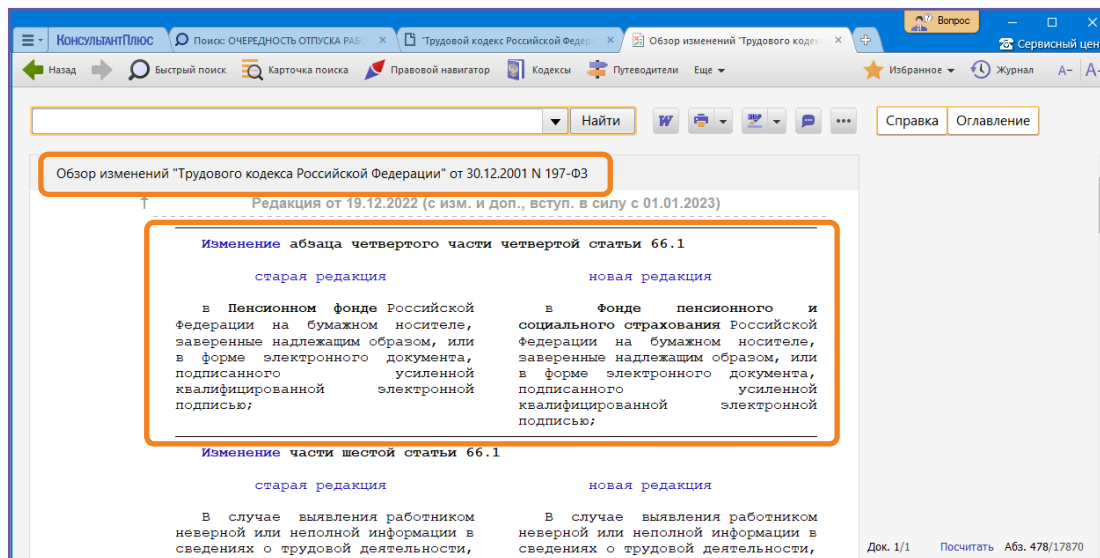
КонсультантПлюс | Поиск: ОЧЕРЕДНОСТЬ ОТПУСКА РАБ ✕ | "Трудовой кодекс Российской Федера ✕ | Обзор изменений "Трудового коде ✕ | Вопрос | Сервисный цен

Назад | Быстрый поиск | Карточка поиска | Правовой навигатор | Кодексы | Путеводители | Еще | Избранное | Журнал | А- | А+

Найти | Справка | Оглавление

Обзор изменений "Трудового кодекса Российской Федерации" от 30.12.2001 N 197-ФЗ

Редакция от 19.12.2022 (с изм. и доп., вступ. в силу с 01.01.2023)

Изменение абзаца четвертого части четвертой статьи 66.1

| старая редакция | новая редакция |
|---|---|
| в Пенсионном фонде Российской Федерации на бумажном носителе, заверенные надлежащим образом, или в форме электронного документа, подписанного усиленной квалифицированной электронной подписью; | в Фонде пенсионного и социального страхования Российской Федерации на бумажном носителе, заверенные надлежащим образом, или в форме электронного документа, подписанного усиленной квалифицированной электронной подписью; |

Изменение части шестой статьи 66.1

| старая редакция | новая редакция |
|---|---|
| В случае выявления работником неверной или неполной информации в сведениях о трудовой деятельности, | В случае выявления работником неверной или неполной информации в сведениях о трудовой деятельности, |

Док. 1/1 | Посчитать | Абз. 478/17870